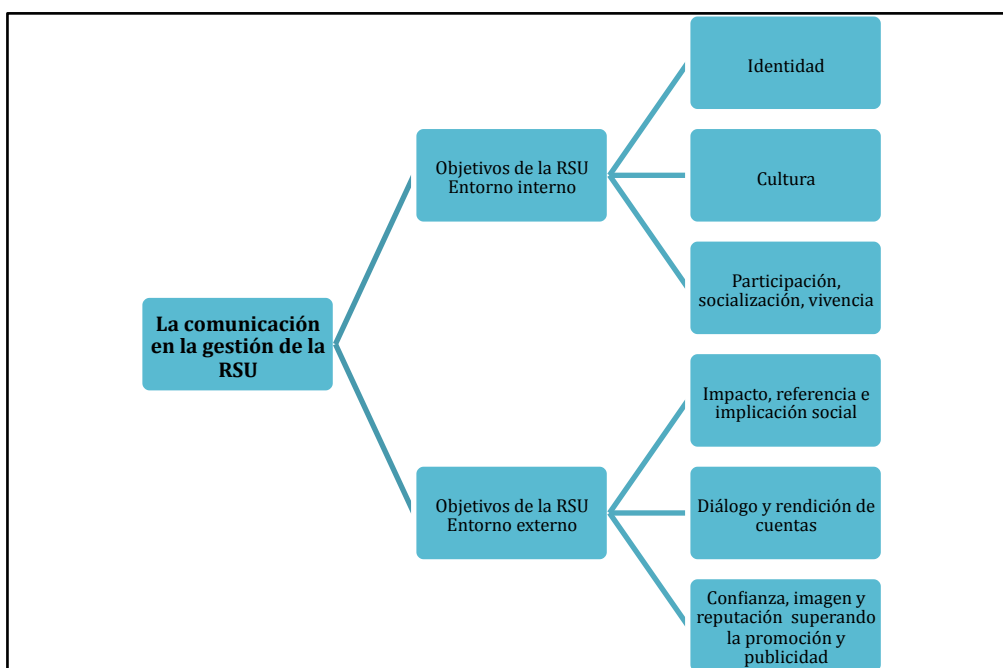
La comunicación en la gestión de la RSU

Objetivos de la RSU Entorno interno

Identidad

Cultura

Participación, socialización, vivencia

Objetivos de la RSU Entorno externo

Impacto, referencia e implicación social

Diálogo y rendición de cuentas

Confianza, imagen y reputación superando la promoción y publicidad